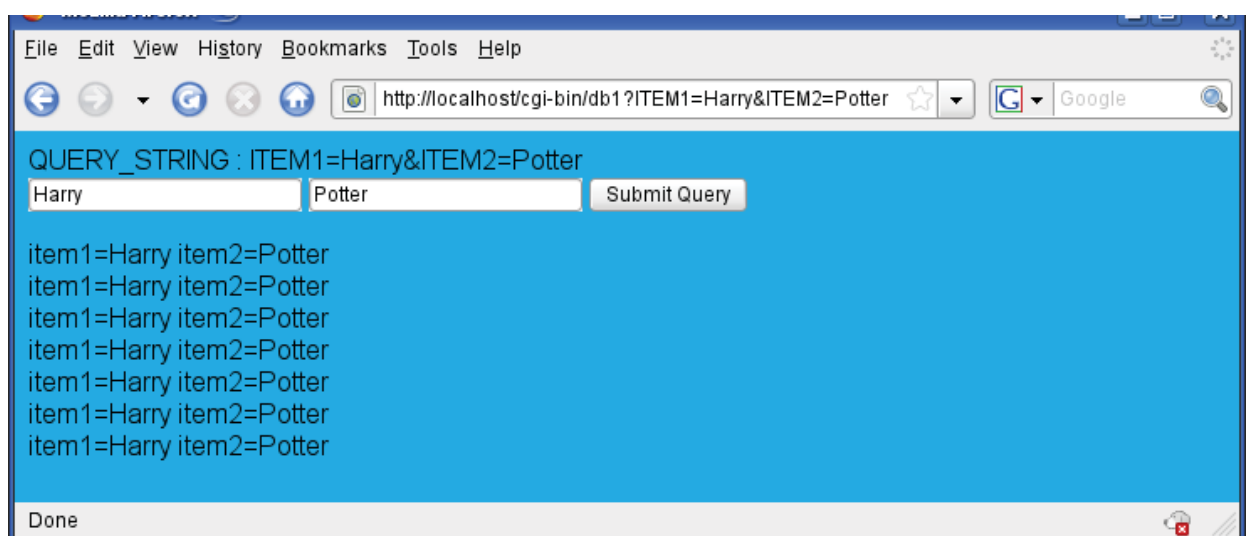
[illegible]

File Edit View History Bookmarks Tools Help

http://localhost/cgi-bin/db1?ITEM1=Harry&ITEM2=Potter

Google

QUERY_STRING : ITEM1=Harry&ITEM2=Potter

Harry

Potter

Submit Query

item1=Harry item2=Potter
item1=Harry item2=Potter
item1=Harry item2=Potter
item1=Harry item2=Potter
item1=Harry item2=Potter
item1=Harry item2=Potter
item1=Harry item2=Potter

Done